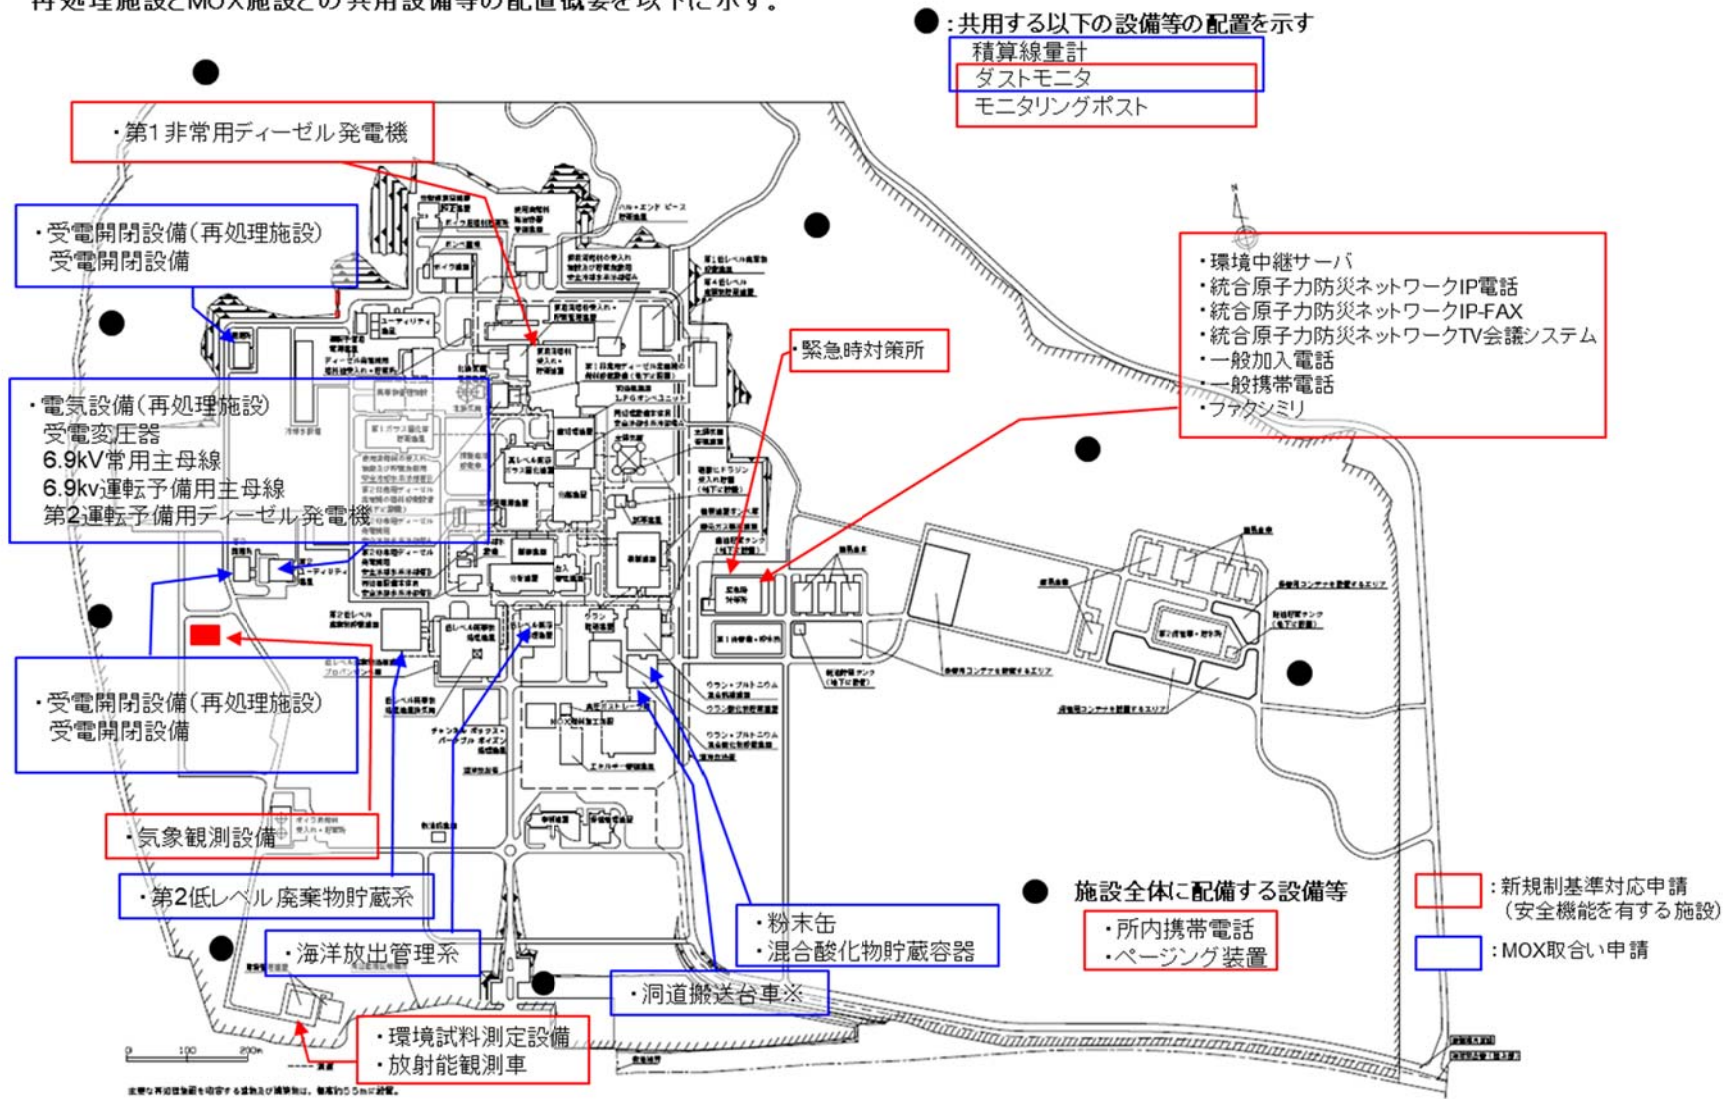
再処理施設とMOX施設との共用設備等の配置概要を以下に示す。

●:共用する以下の設備等の配置を示す
積算線量計
ダストモニタ
モニタリングポスト

・第1非常用ディーゼル発電機

・受電開閉設備(再処理施設)
受電開閉設備

・環境中継サーバ
・統合原子力防災ネットワークIP電話
・統合原子力防災ネットワークIP-FAX
・統合原子力防災ネットワークTV会議システム
・一般加入電話
・一般携帯電話
・ファクシミリ

・緊急時対策所

・電気設備(再処理施設)
受電変圧器
6.9kV常用主母線
6.9kv運転予備用主母線
第2運転予備用ディーゼル発電機

・受電開閉設備(再処理施設)
受電開閉設備

・気象観測設備

・第2低レベル廃棄物貯蔵系

・海洋放出管理系

・環境試料測定設備
・放射能観測車

・洞道搬送台車※

・粉末缶
・混合酸化物貯蔵容器

● 施設全体に配備する設備等
・所内携帯電話
・ページング装置

:新規制基準対応申請
(安全機能を有する施設)
:MOX取合い申請

0 100 200m